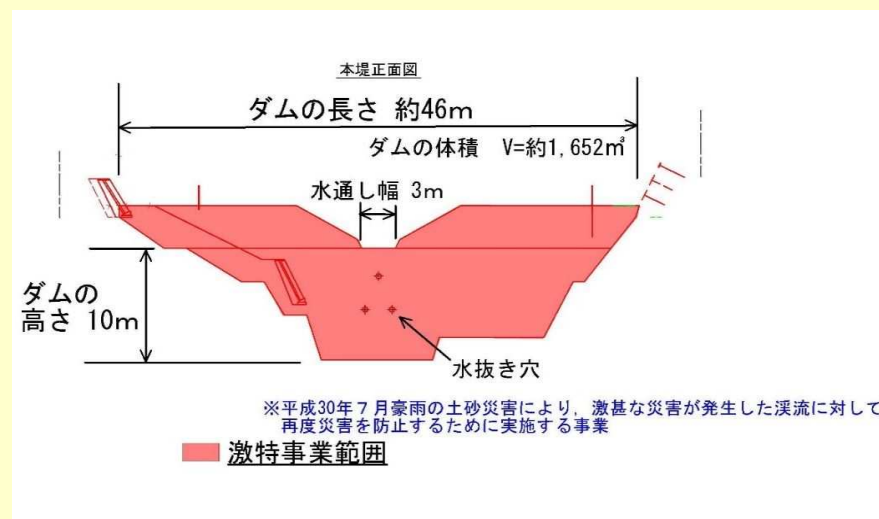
本堤正面図

ダムの長さ 約46m

ダムの体積 V=約1,652m³

水通し幅 3m

ダムの高さ 10m

水抜き穴

※平成30年7月豪雨の土砂災害により，激甚な災害が発生した渓流に対して再度災害を防止するために実施する事業

激特事業範囲